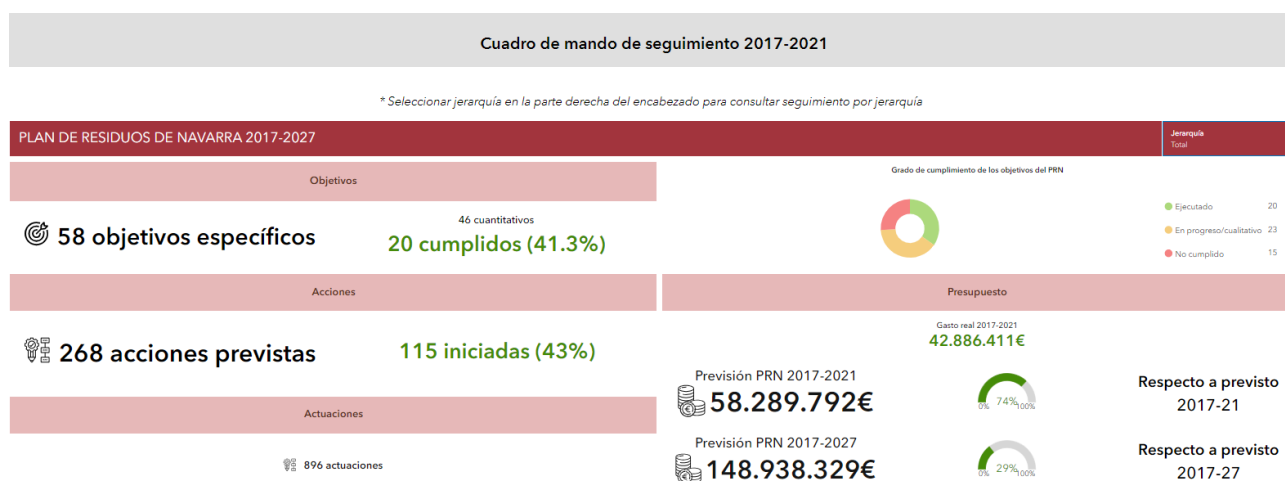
Cuadro de mando de seguimiento 2017-2021

* Seleccionar jerarquía en la parte derecha del encabezado para consultar seguimiento por jerarquía

PLAN DE RESIDUOS DE NAVARRA 2017-2027

Jerarquía
Total

Objetivos

58 objetivos específicos

46 cuantitativos
20 cumplidos (41.3%)

Grado de cumplimiento de los objetivos del PRN

Ejecutado 20
En progreso/cualitativo 23
No cumplido 15

Acciones

268 acciones previstas

115 iniciadas (43%)

Presupuesto

Gasto real 2017-2021
42.886.411€

Previsión PRN 2017-2021
58.289.792€

0% 74% 100%

Respecto a previsto
2017-21

Actuaciones

896 actuaciones

Previsión PRN 2017-2027
148.938.329€

0% 29% 100%

Respecto a previsto
2017-27